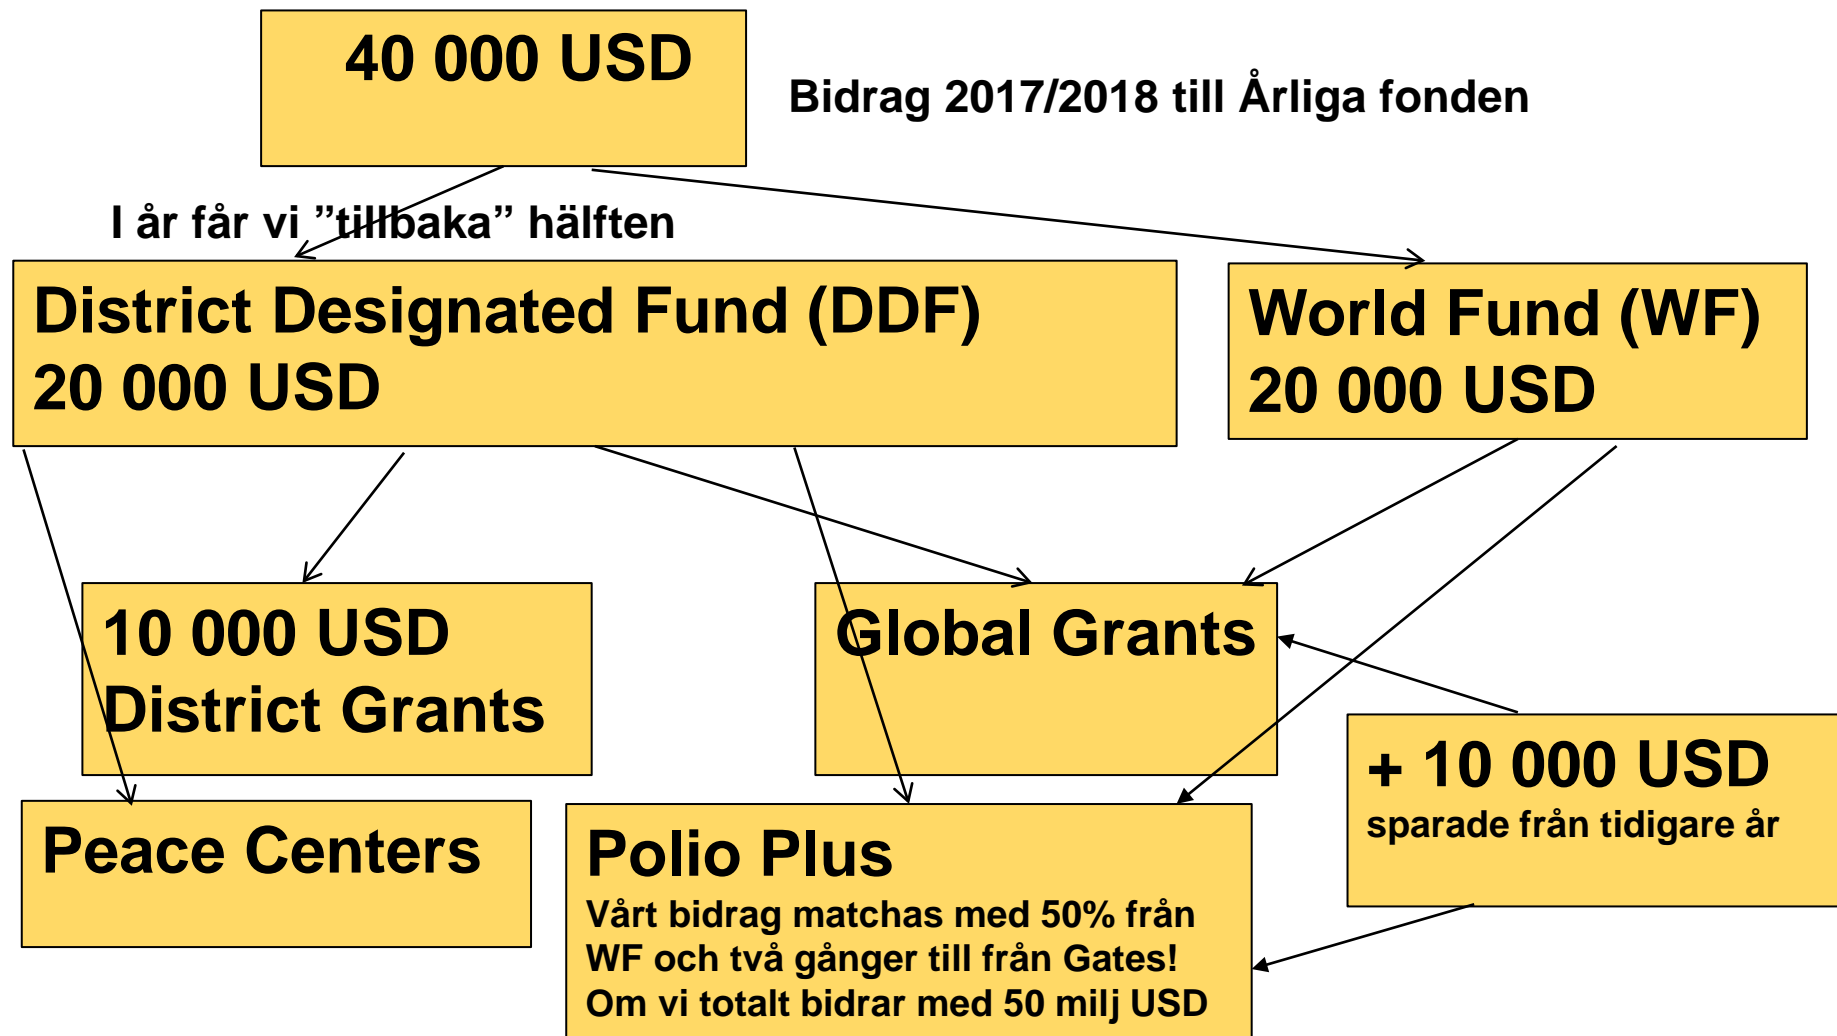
40 000 USD

Bidrag 2017/2018 till Årliga fonden

I år får vi ”tillbaka” hälften

District Designated Fund (DDF)
20 000 USD

World Fund (WF)
20 000 USD

10 000 USD
District Grants

Global Grants

+ 10 000 USD
sparade från tidigare år

Peace Centers

Polio Plus
Vårt bidrag matchas med 50% från WF och två gånger till från Gates! Om vi totalt bidrar med 50 milj USD